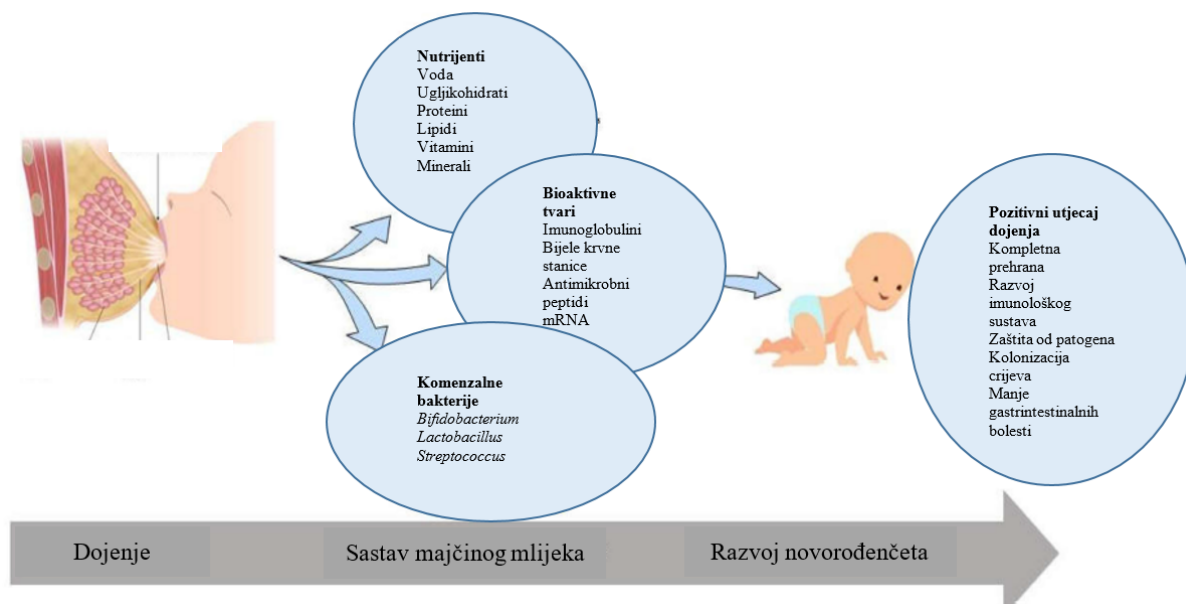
**Nutrijenti**
Voda
Ugljikohidrati
Proteini
Lipidi
Vitamini
Minerali

**Bioaktivne tvari**
Imunoglobulini
Bijele krvne stanice
Antimikrobni peptidi
mRNA

**Komenzalne bakterije**
*Bifidobacterium*
*Lactobacillus*
*Streptococcus*

**Pozitivni utjecaj dojenja**
Kompletna prehrana
Razvoj imunološkog sustava
Zaštita od patogena
Kolonizacija crijeva
Manje gastrintestinalnih bolesti

Dojenje

Sastav majčinog mlijeka

Razvoj novorođenčeta